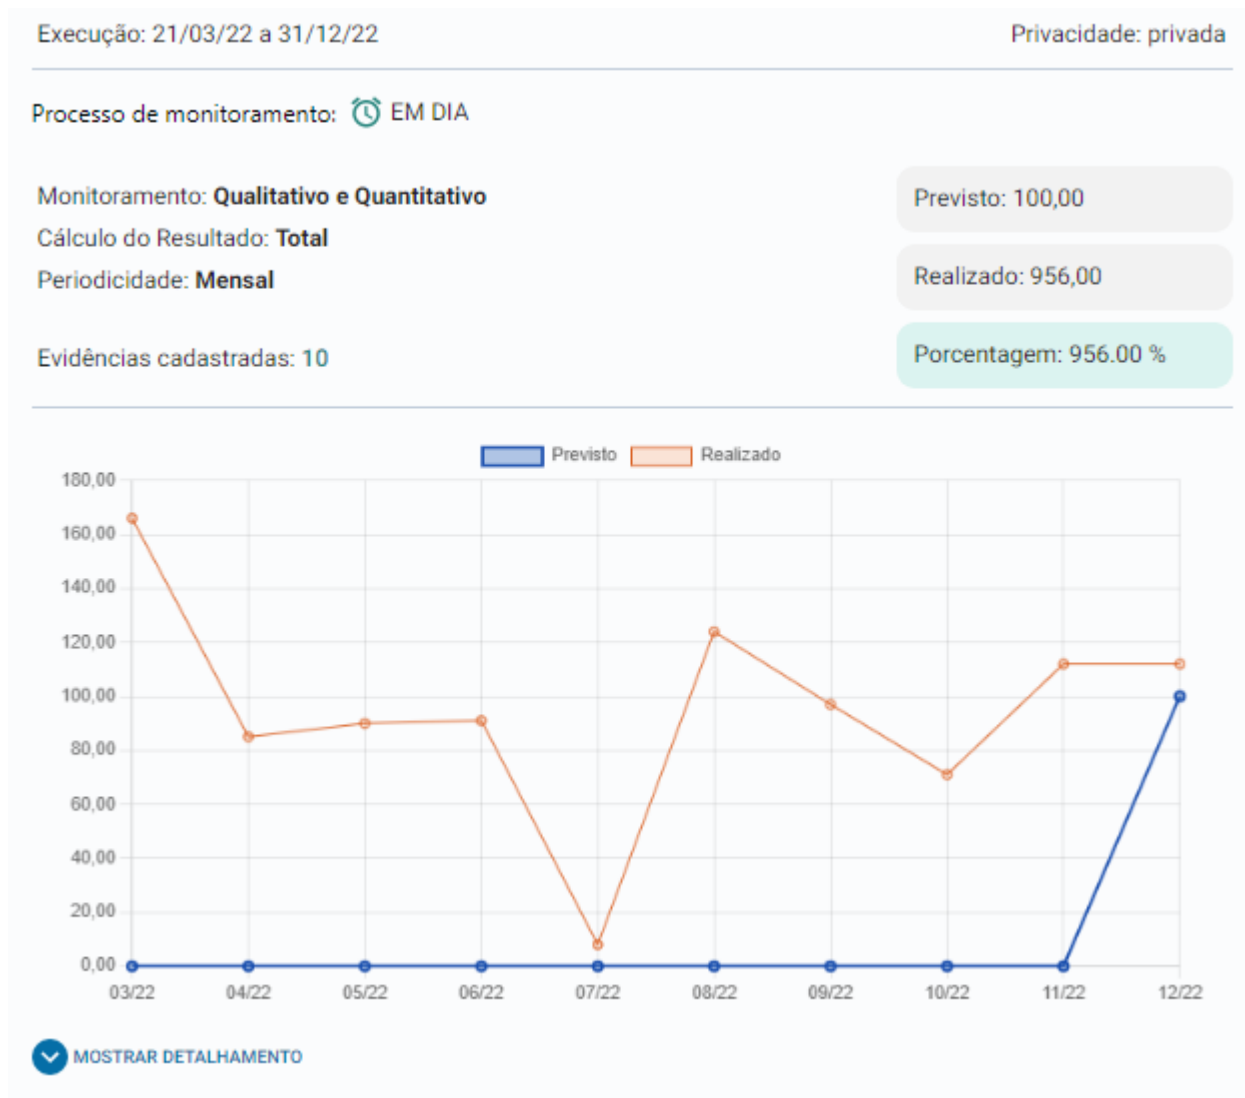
Execução: 21/03/22 a 31/12/22

Privacidade: privada

Processo de monitoramento: EM DIA

Monitoramento: **Qualitativo e Quantitativo**
Cálculo do Resultado: **Total**
Periodicidade: **Mensal**

Evidências cadastradas: 10

Previsto: 100,00

Realizado: 956,00

Porcentagem: 956.00 %

Previsto Realizado

180,00
160,00
140,00
120,00
100,00
80,00
60,00
40,00
20,00
0,00

03/22 04/22 05/22 06/22 07/22 08/22 09/22 10/22 11/22 12/22

MOSTRAR DETALHAMENTO